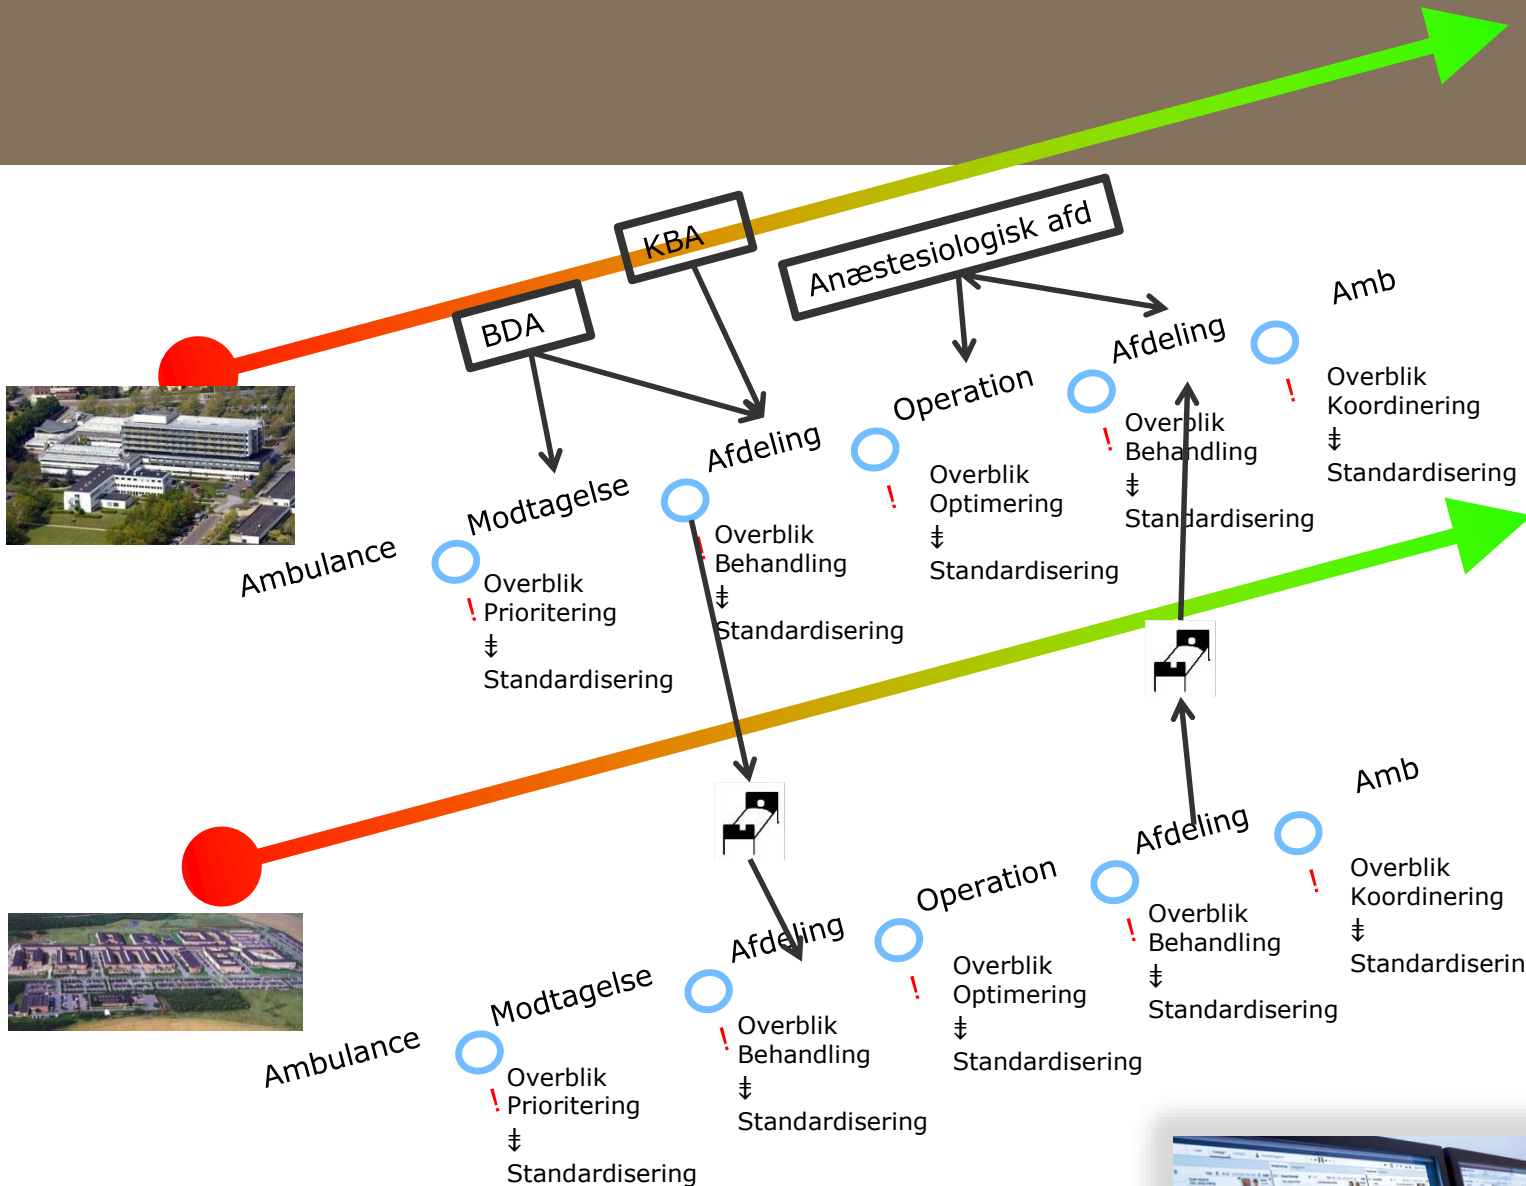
KBA

Anæstesiologisk afd

BDA

Amb

Afdeling

Operation

Afdeling

Modtagelse

Ambulance

Overblik
Koordinering
ǂ
Standardisering

Overblik
Behandling
ǂ
Standardisering

Overblik
Optimering
ǂ
Standardisering

Overblik
Behandling
ǂ
Standardisering

Overblik
Prioritering
ǂ
Standardisering

Amb

Afdeling

Operation

Afdeling

Modtagelse

Ambulance

Overblik
Koordinering
ǂ
Standardiserin

Overblik
Behandling
ǂ
Standardisering

Overblik
Optimering
ǂ
Standardisering

Overblik
Behandling
ǂ
Standardisering

Overblik
Prioritering
ǂ
Standardisering